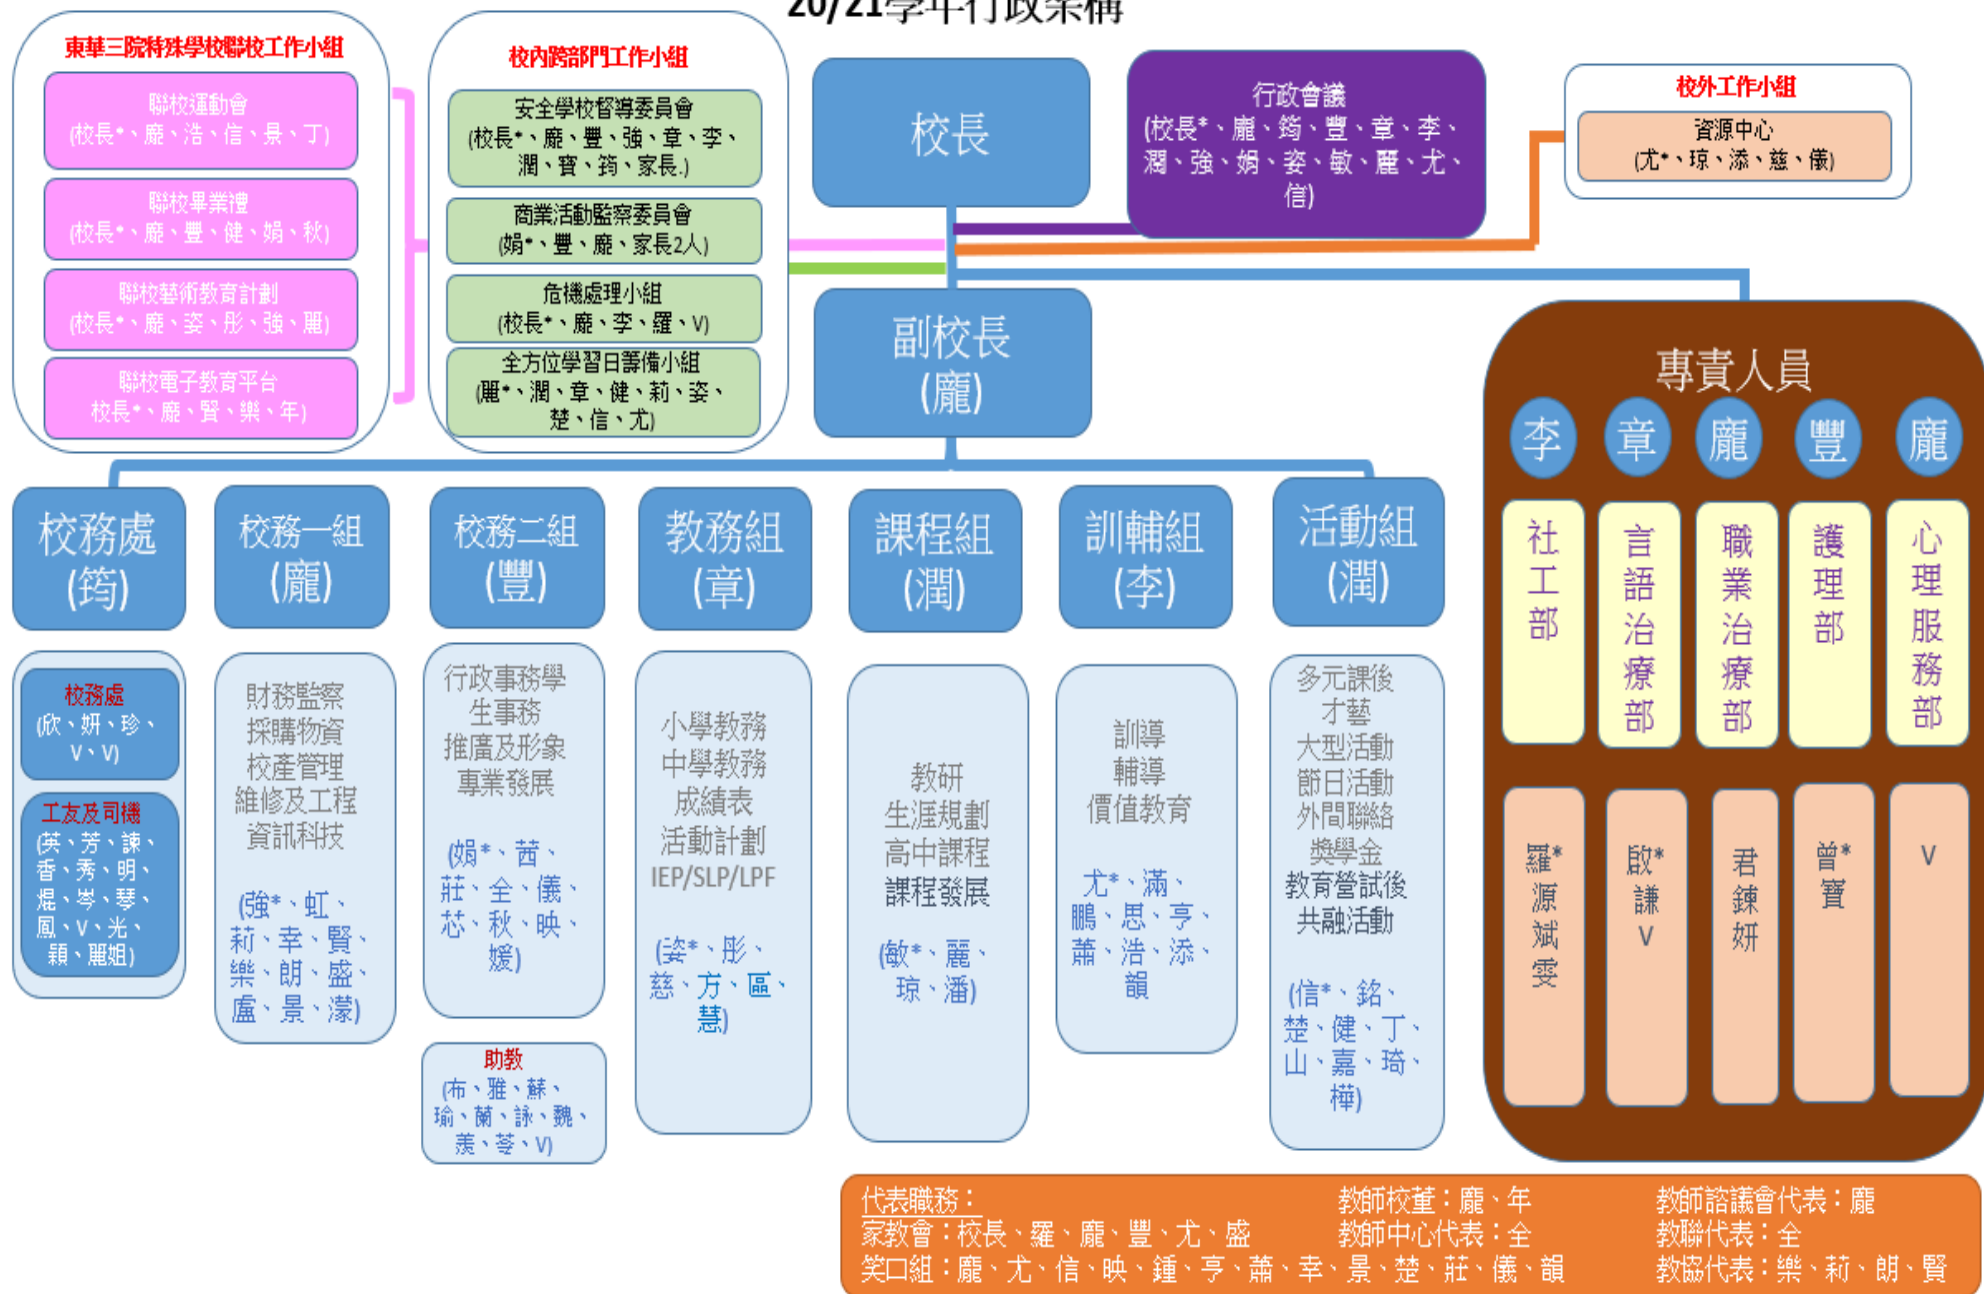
20/21學年行政架構

東華三院特殊學校聯校工作小組

聯校運動會
(校長*、龐、浩、信、景、丁)

聯校畢業禮
(校長*、龐、豐、健、娟、秋)

聯校藝術教育計劃
(校長*、龐、姿、彤、強、麗)

聯校電子教育平台
校長*、龐、賢、樂、年)

校內跨部門工作小組

安全學校督導委員會
(校長*、龐、豐、強、章、李、潤、寶、筠、家長.)

商業活動監察委員會
(娟*、豐、龐、家長2人)

危機處理小組
(校長*、龐、李、羅、V)

全方位學習日籌備小組
(麗*、潤、章、健、莉、姿、楚、信、尤)

校長

行政會議
(校長*、龐、筠、豐、章、李、潤、強、娟、姿、敏、麗、尤、信)

校外工作小組

資源中心
(尤*、琼、添、慈、儀)

副校長
(龐)

專責人員

李
社工部
羅*
源
斌
雯

章
言語治療部
啟*
謙
V

龐
職業治療部
君
鍊
妍

豐
護理部
曾*
寶

龐
心理服務部
V

校務處
(筠)

校務處
(欣、妍、珍、V、V)

工友及司機
(英、芳、諫、香、秀、明、焜、岑、琴、鳳、V、光、穎、麗姐)

校務一組
(龐)

財務監察
採購物資
校產管理
維修及工程
資訊科技

(強*、虹、莉、幸、賢、樂、朗、盛、盧、景、瀅)

校務二組
(豐)

行政事務學生事務
推廣及形象
專業發展

(娟*、茜、莊、全、儀、芯、秋、映、媛)

助教
(布、雅、蘇、瑜、蘭、詠、魏、羨、苓、V)

教務組
(章)

小學教務
中學教務
成績表
活動計劃
IEP/SLP/LPF

(姿*、彤、慈、方、區、慧)

課程組
(潤)

教研
生涯規劃
高中課程
課程發展

(敏*、麗、琼、潘)

訓輔組
(李)

訓導
輔導
價值教育

(尤*、滿、鵬、思、亨、蕭、浩、添、韻)

活動組
(潤)

多元課後才藝
大型活動
節日活動
外間聯絡
獎學金
教育營試後
共融活動

(信*、銘、楚、健、丁、山、嘉、琦、樺)

代表職務：
家教會：校長、羅、龐、豐、尤、盛
笑口組：龐、尤、信、映、鍾、亨、蕭、幸、景、楚、莊、儀、韻

教師校董：龐、年
教師中心代表：全

教師諮議會代表：龐
教聯代表：全
教協代表：樂、莉、朗、賢